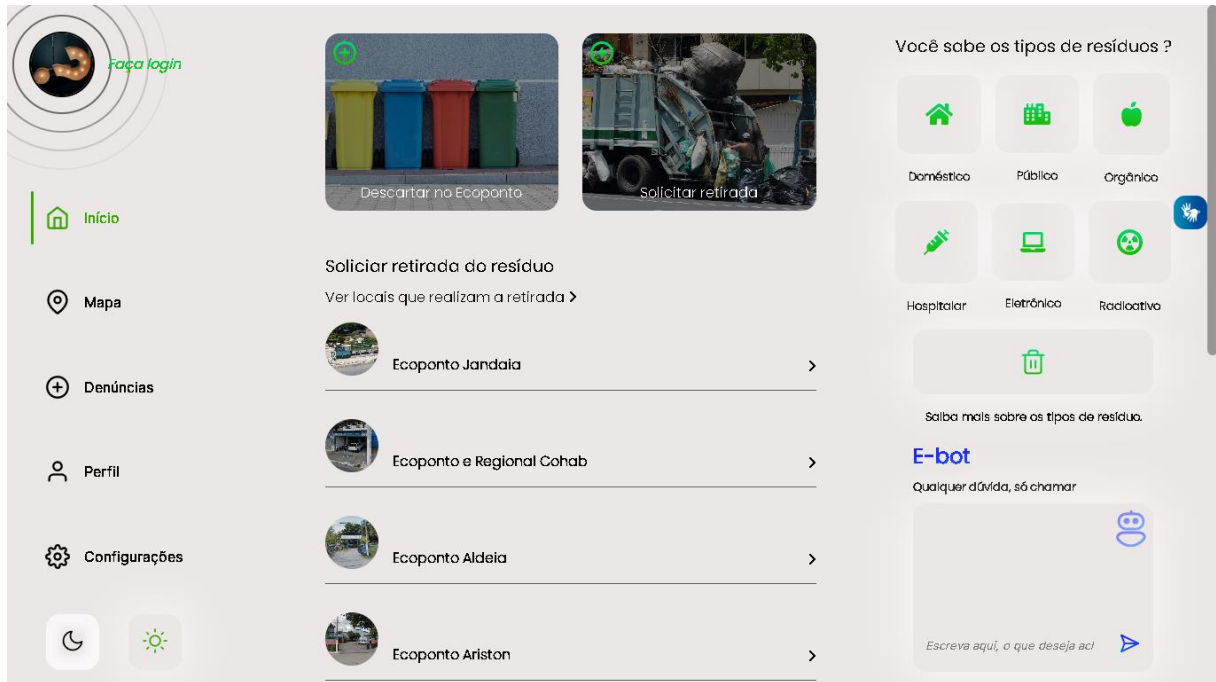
Faça login

Início

Mapa

Denúncias

Perfil

Configurações

Descartar no Ecoponto

Solicitar retirada

Soliciar retirada do resíduo

Ver locais que realizam a retirada >

Ecoponto Jandaia >

Ecoponto e Regional Cohab >

Ecoponto Aldeia >

Ecoponto Ariston >

Você sabe os tipos de resíduos ?

Doméstico

Público

Orgânico

Hospitalar

Eletrônico

Radioativo

Saiba mais sobre os tipos de resíduo.

E-bot

Qualquer dúvida, só chamar

Escreva aqui, o que deseja ac